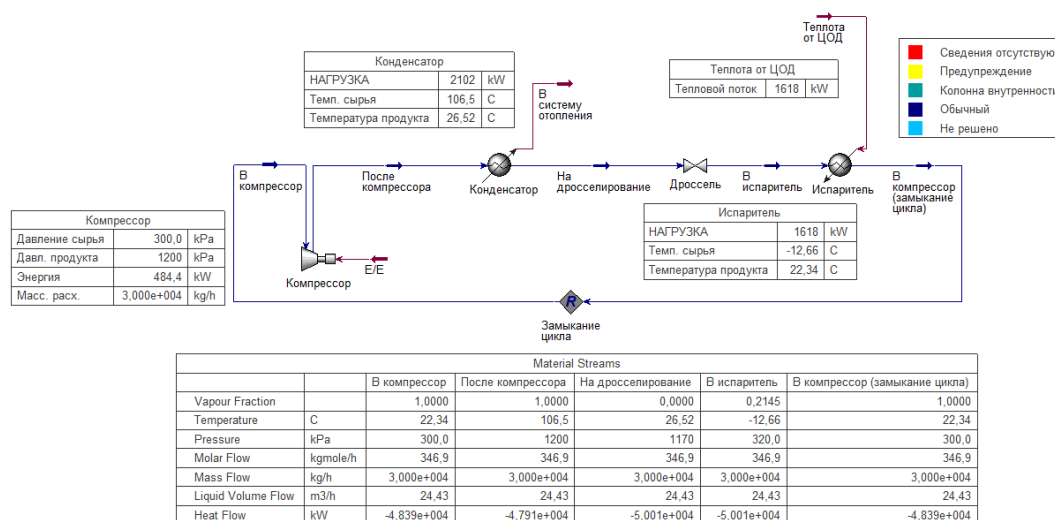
Теплота от ЦОД

Конденсатор

| НАГРУЗКА | 2102 | kW |
|---|---|---|
| Темп. сырья | 106,5 | C |
| Температура продукта | 26,52 | C |

В систему отопления

Теплота от ЦОД

| Тепловой поток | 1618 | kW |
|---|---|---|

Сведения отсутствую
Предупреждение
Колонна внутренность
Обычный
Не решено

В компрессор
После компрессора
Конденсатор
На дросселирование
Дроссель
В испаритель
Испаритель
В компрессор (замыкание цикла)

Компрессор

| Давление сырья | 300,0 | kPa |
|---|---|---|
| Давл. продукта | 1200 | kPa |
| Энергия | 484,4 | kW |
| Масс. расх. | 3,000e+004 | kg/h |

Испаритель

| НАГРУЗКА | 1618 | kW |
|---|---|---|
| Темп. сырья | -12,66 | C |
| Температура продукта | 22,34 | C |

Е/Е
Компрессор
R
Замыкание цикла

Material Streams

| | | В компрессор | После компрессора | На дросселирование | В испаритель | В компрессор (замыкание цикла) |
|---|---|---|---|---|---|---|
| Vapour Fraction | | 1,0000 | 1,0000 | 0,0000 | 0,2145 | 1,0000 |
| Temperature | C | 22,34 | 106,5 | 26,52 | -12,66 | 22,34 |
| Pressure | kPa | 300,0 | 1200 | 1170 | 320,0 | 300,0 |
| Molar Flow | kgmole/h | 346,9 | 346,9 | 346,9 | 346,9 | 346,9 |
| Mass Flow | kg/h | 3,000e+004 | 3,000e+004 | 3,000e+004 | 3,000e+004 | 3,000e+004 |
| Liquid Volume Flow | m3/h | 24,43 | 24,43 | 24,43 | 24,43 | 24,43 |
| Heat Flow | kW | -4,839e+004 | -4,791e+004 | -5,001e+004 | -5,001e+004 | -4,839e+004 |